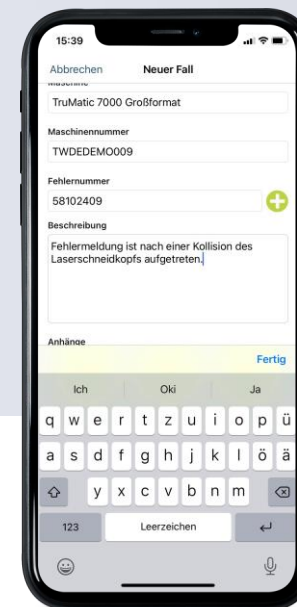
15:39

Abbrechen Neuer Fall

TruMatic 7000 Großformat

Maschinennummer

TWDEDEMO009

Fehlernummer

58102409

Beschreibung

Fehlermeldung ist nach einer Kollision des Laserschneidkopfs aufgetreten.

Anhänge

Fertig

Ich Oki Ja

q w e r t z u i o p ü

a s d f g h j k l ö ä

y x c v b n m

123 Leerzeichen